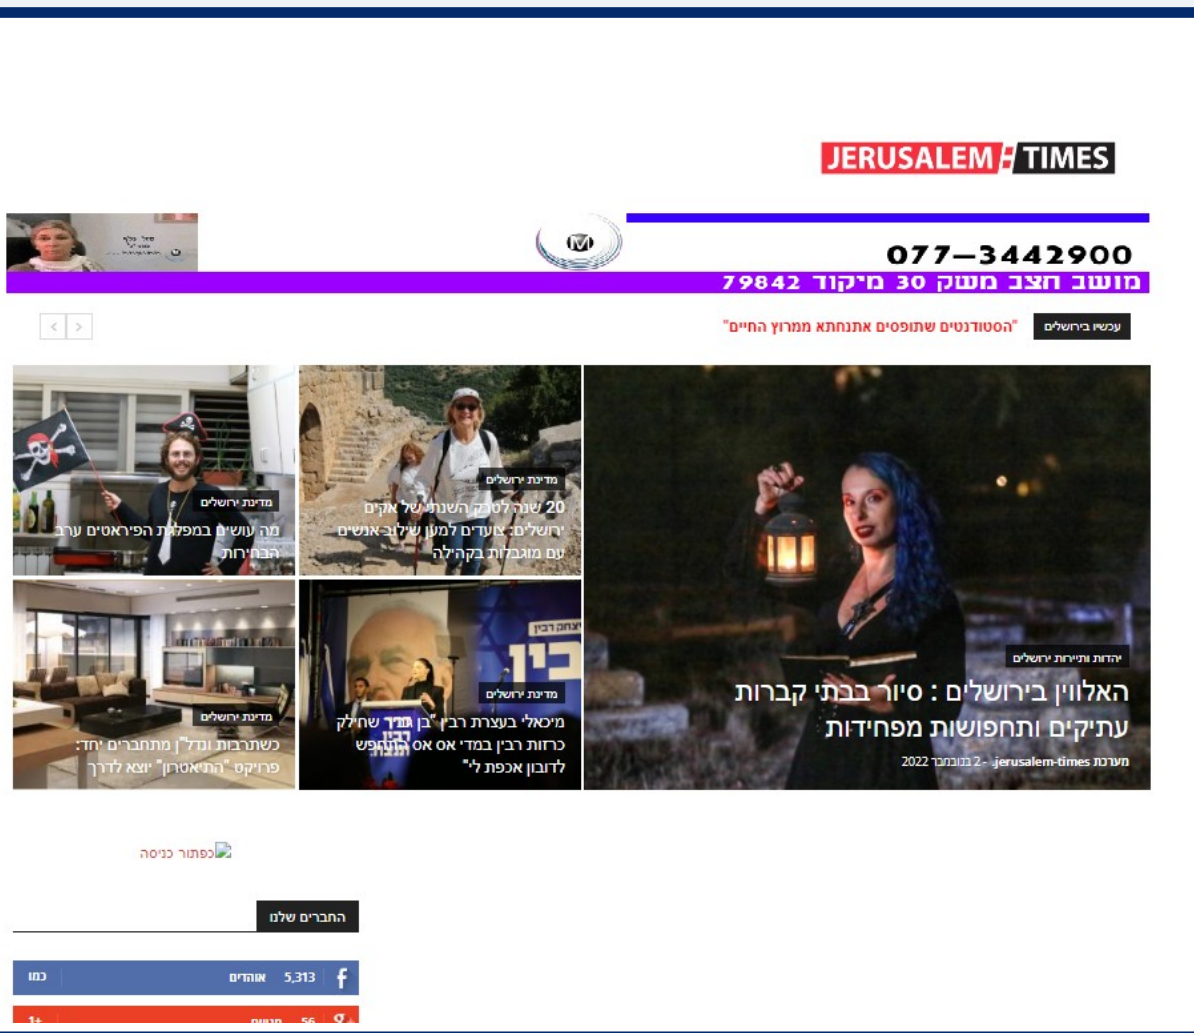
JERUSALEM TIMES

077–3442900
מושב חצב משק 30 מיקוד 79842

עכשיו בירושלים "הסטודנטים שתופסים אתנחתא ממרוץ החיים"

יהדות ותיירות ירושלים
האלווין בירושלים : סיור בבתי קברות עתיקים ותחפושות מפחידות
מערכת jerusalem-times - 2 בנובמבר 2022

מדינת ירושלים
20 שנה לטרק השנתי של אקים ירושלים: צועדים למען שילוב אנשים עם מוגבלות בקהילה

מדינת ירושלים
מה עושים במפלגת הפיראטים ערב הבחירות

מדינת ירושלים
מיכאלי בעצרת רבין "בן גביר שחילק כרזות רבין במדי אס אס יתחפש לדובון אכפת לי"

מדינת ירושלים
כשתרבות ונדל"ן מתחברים יחד: פרויקט "התיאטרון" יוצא לדרך

כפתור כניסה

החברים שלנו

5,313 אוהדים כמו

56 עוקבים +1